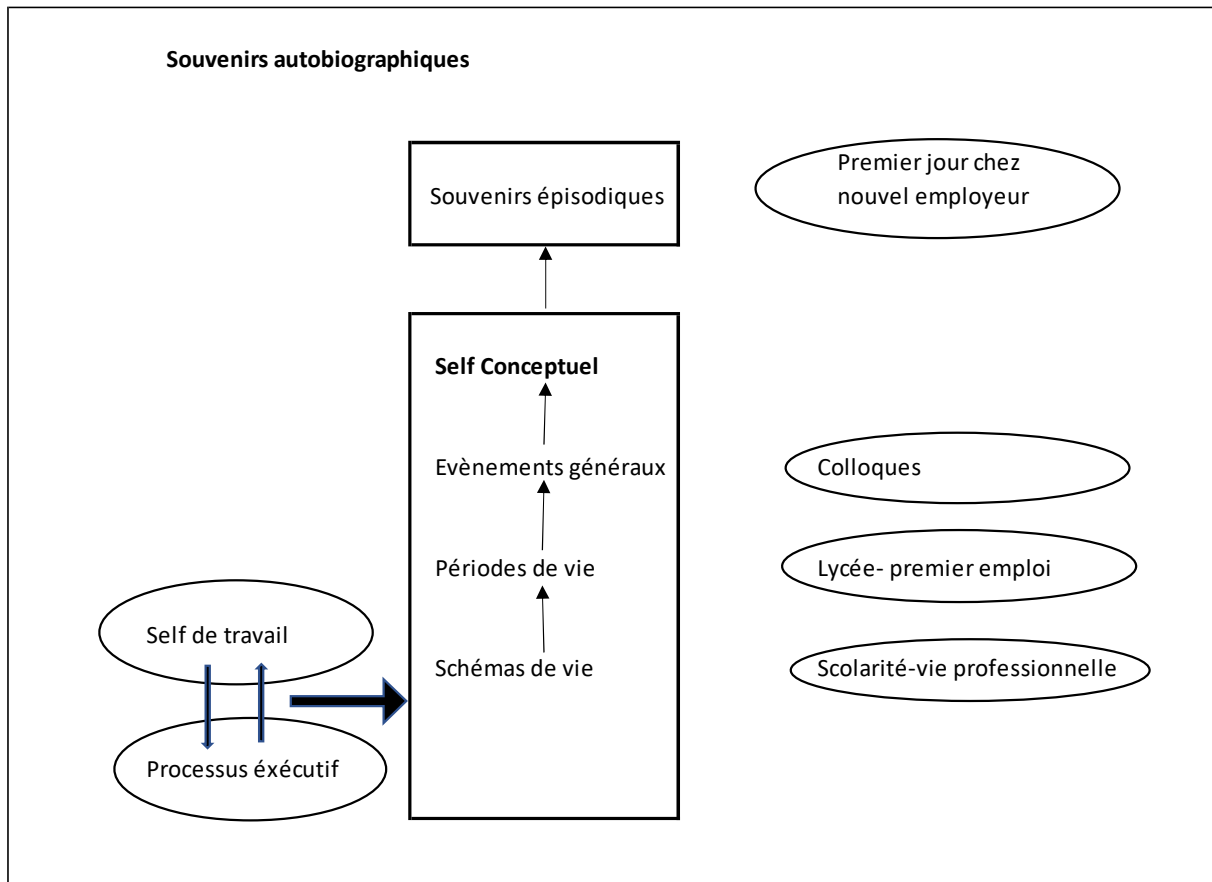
Souvenirs autobiographiques

Souvenirs épisodiques

Premier jour chez nouvel employeur

Self Conceptuel

Evènements généraux

Colloques

Périodes de vie

Lycée- premier emploi

Self de travail

Schémas de vie

Scolarité-vie professionnelle

Processus éxécutif